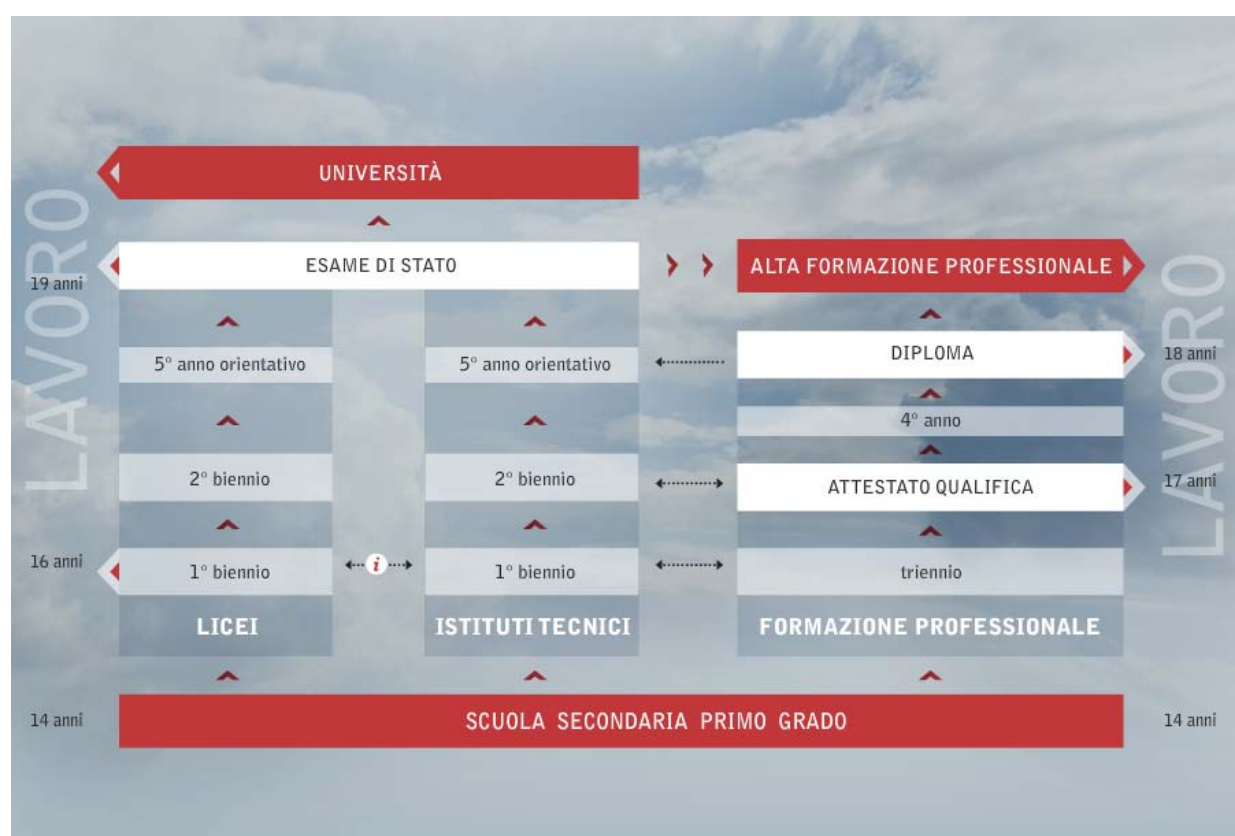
UNIVERSITÀ

LAVORO

19 anni

ESAME DI STATO

ALTA FORMAZIONE PROFESSIONALE

LAVORO

5° anno orientativo

5° anno orientativo

DIPLOMA

18 anni

4° anno

2° biennio

2° biennio

ATTESTATO QUALIFICA

17 anni

16 anni

1° biennio

i

1° biennio

triennio

LICEI

ISTITUTI TECNICI

FORMAZIONE PROFESSIONALE

14 anni

SCUOLA SECONDARIA PRIMO GRADO

14 anni